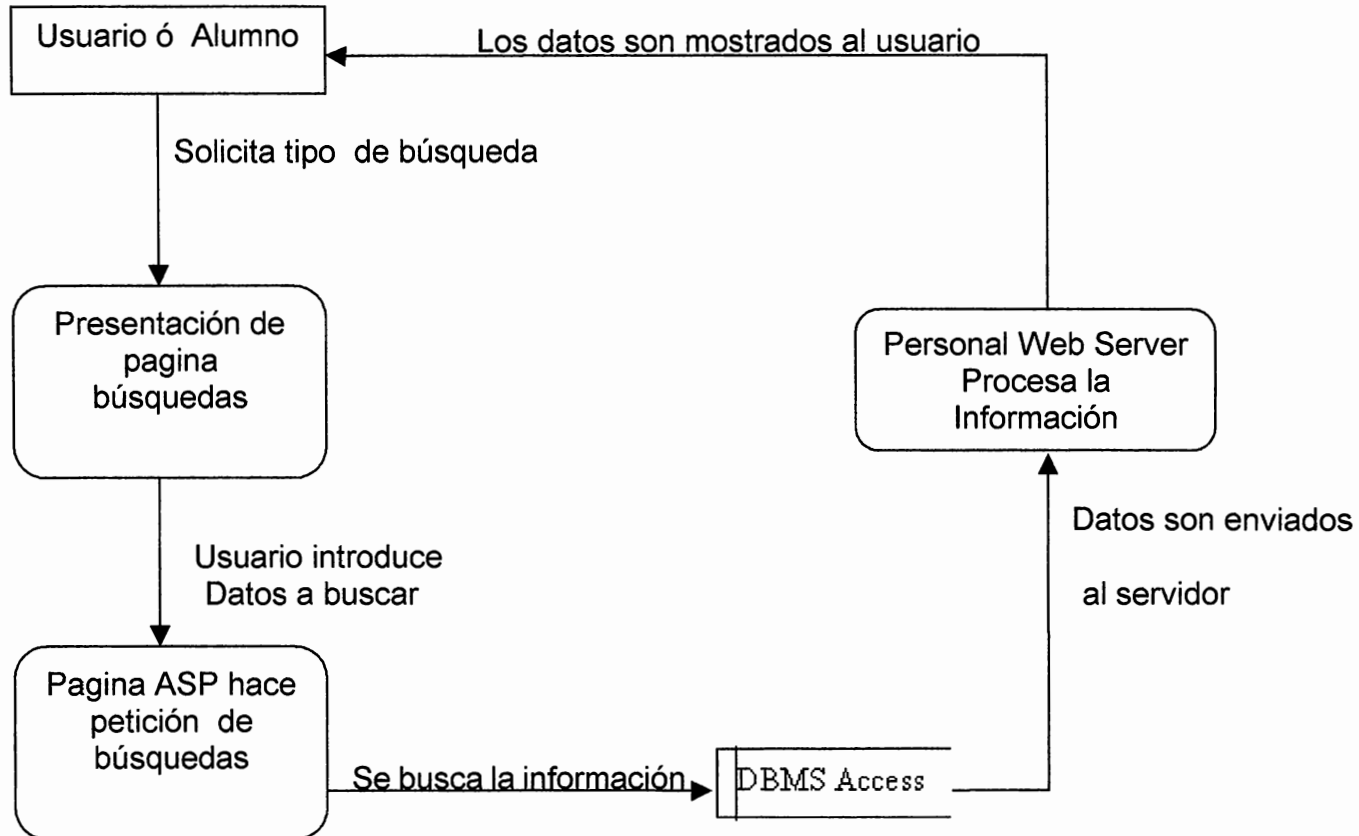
Usuario ó Alumno

Los datos son mostrados al usuario

Solicita tipo de búsqueda

Presentación de pagina búsquedas

Personal Web Server Procesa la Información

Usuario introduce Datos a buscar

Datos son enviados

al servidor

Pagina ASP hace petición de búsquedas

Se busca la información

DBMS Access